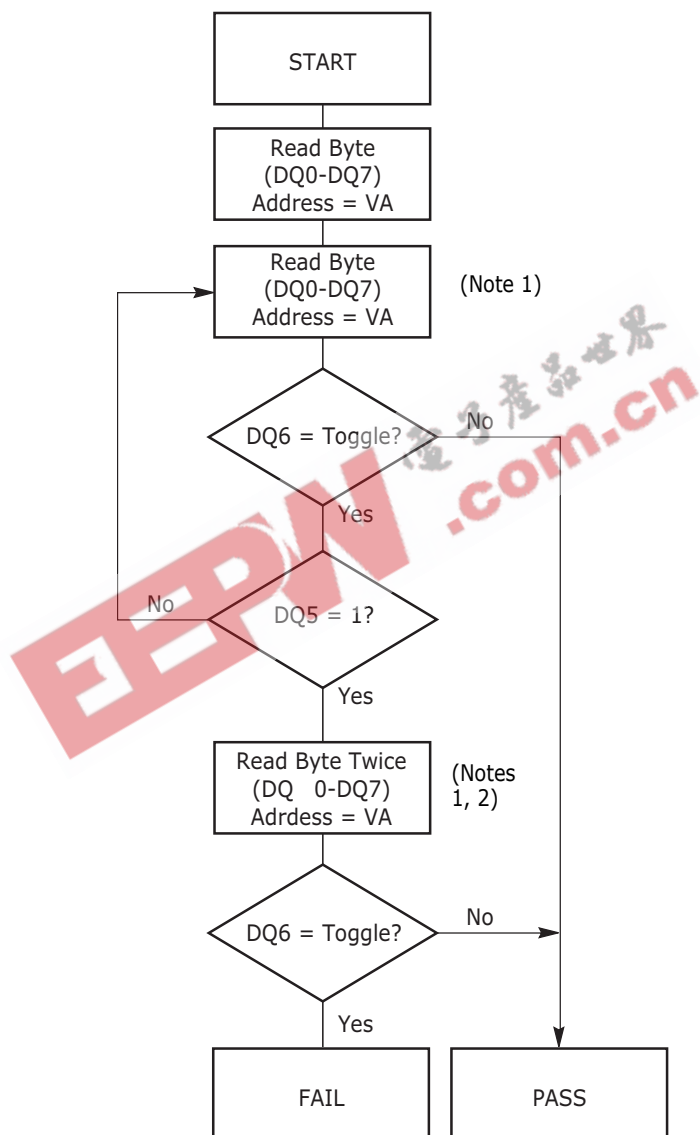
START

Read Byte
(DQ0-DQ7)
Address = VA

Read Byte
(DQ0-DQ7)
Address = VA

(Note 1)

DQ6 = Toggle?

No

Yes

No

DQ5 = 1?

Yes

Read Byte Twice
(DQ 0-DQ7)
Adrdess = VA

(Notes 1, 2)

DQ6 = Toggle?

No

Yes

FAIL

PASS

电子产品世界
EEPW .com.cn